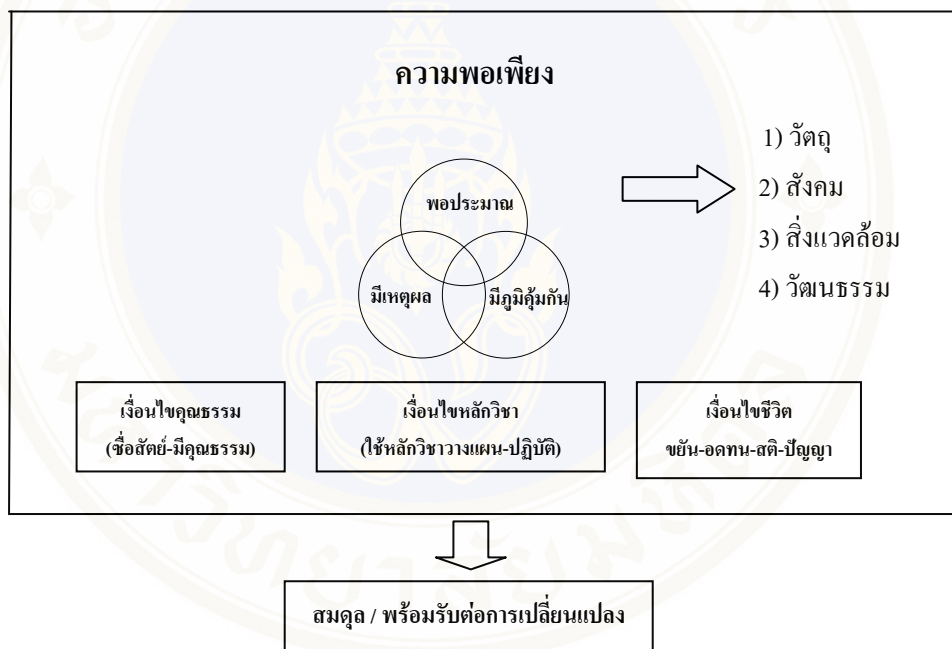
ความพอเพียง

พอประมาณ

มีเหตุผล

มีภูมิคุ้มกัน

1) วัตถุ

2) สังคม

3) สิ่งแวดล้อม

4) วัฒนธรรม

เงื่อนไขคุณธรรม (ซื่อสัตย์-มีคุณธรรม)

เงื่อนไขหลักวิชา (ใช้หลักวิชาวางแผน-ปฏิบัติ)

เงื่อนไขชีวิต ขยัน-อดทน-สติ-ปัญญา

สมดุล / พร้อมรับต่อการเปลี่ยนแปลง